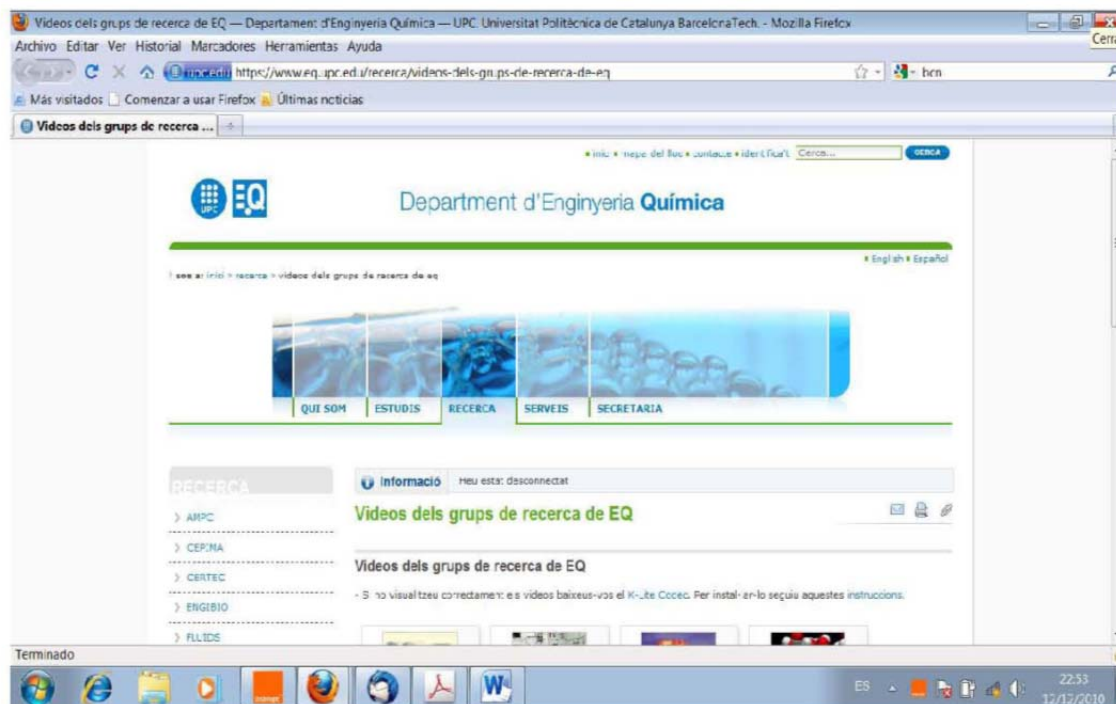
Videos dels grups de recerca de EQ — Departament d'Enginyeria Química — UPC. Universitat Politècnica de Catalunya BarcelonaTech. - Mozilla Firefox

Cerrar

Archivo Editar Ver Historial Marcadores Herramientas Ayuda

upc.edu https://www.eq.upc.edu/recerca/videos-dels-grups-de-recerca-de-eq

bcn

Más visitados Comenzar a usar Firefox Últimas noticias

Videos dels grups de recerca ...

• inici • mapa del lloc • contacte • identifica't Cerca... CERCA

EQ

Department d'Enginyeria Química

• English • Español

Heu estat aquí: inici > recerca > videos dels grups de recerca de eq

QUI SOM ESTUDIS RECERCA SERVEIS SECRETARIA

RECERCA

> AMPC

> CEPIMA

> CERTEC

> ENGIBIO

> FLUIDS

Informació Heu estat desconnectat

Videos dels grups de recerca de EQ

Videos dels grups de recerca de EQ

- Si no visualitzeu correctament els videos baixeu-vos el K-Lite Codec. Per instal·lar-lo seguiu aquestes instruccions.

Terminado

ES 22:53 12/12/2010